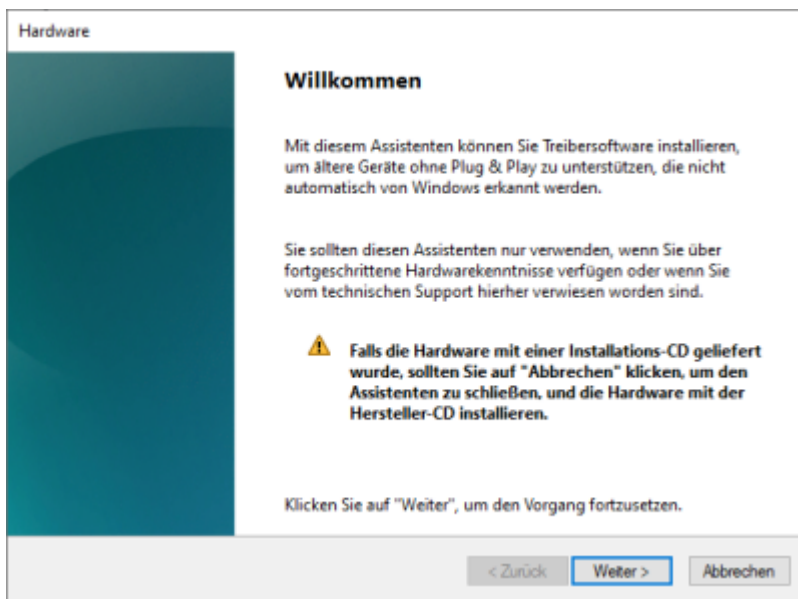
Hardware

Willkommen

Mit diesem Assistenten können Sie Treibersoftware installieren, um ältere Geräte ohne Plug & Play zu unterstützen, die nicht automatisch von Windows erkannt werden.

Sie sollten diesen Assistenten nur verwenden, wenn Sie über fortgeschrittene Hardwarekenntnisse verfügen oder wenn Sie vom technischen Support hierher verwiesen worden sind.

Falls die Hardware mit einer Installations-CD geliefert wurde, sollten Sie auf "Abbrechen" klicken, um den Assistenten zu schließen, und die Hardware mit der Hersteller-CD installieren.

Klicken Sie auf "Weiter", um den Vorgang fortzusetzen.

< Zurück | Weiter > | Abbrechen